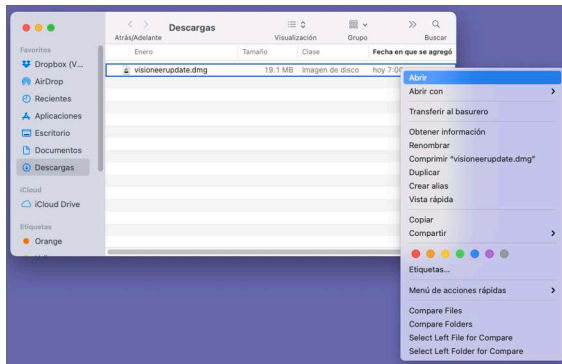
Descargas
Atrás/Adelante
Visualización
Grupo
Buscar

Favoritos
Dropbox (V...
AirDrop
Recientes
Aplicaciones
Escritorio
Documentos
Descargas
iCloud
iCloud Drive
Etiquetas
Orange

| Enero | Tamaño | Clase | Fecha en que se agregó |
|---|---|---|---|
| visioneerupdate.dmg | 19.1 MB | Imagen de disco | hoy 7:0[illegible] |

Abrir
Abrir con
Transferir al basurero
Obtener información
Renombrar
Comprimir "visioneerupdate.dmg"
Duplicar
Crear alias
Vista rápida
Copiar
Compartir
Etiquetas...
Menú de acciones rápidas
Compare Files
Compare Folders
Select Left File for Compare
Select Left Folder for Compare